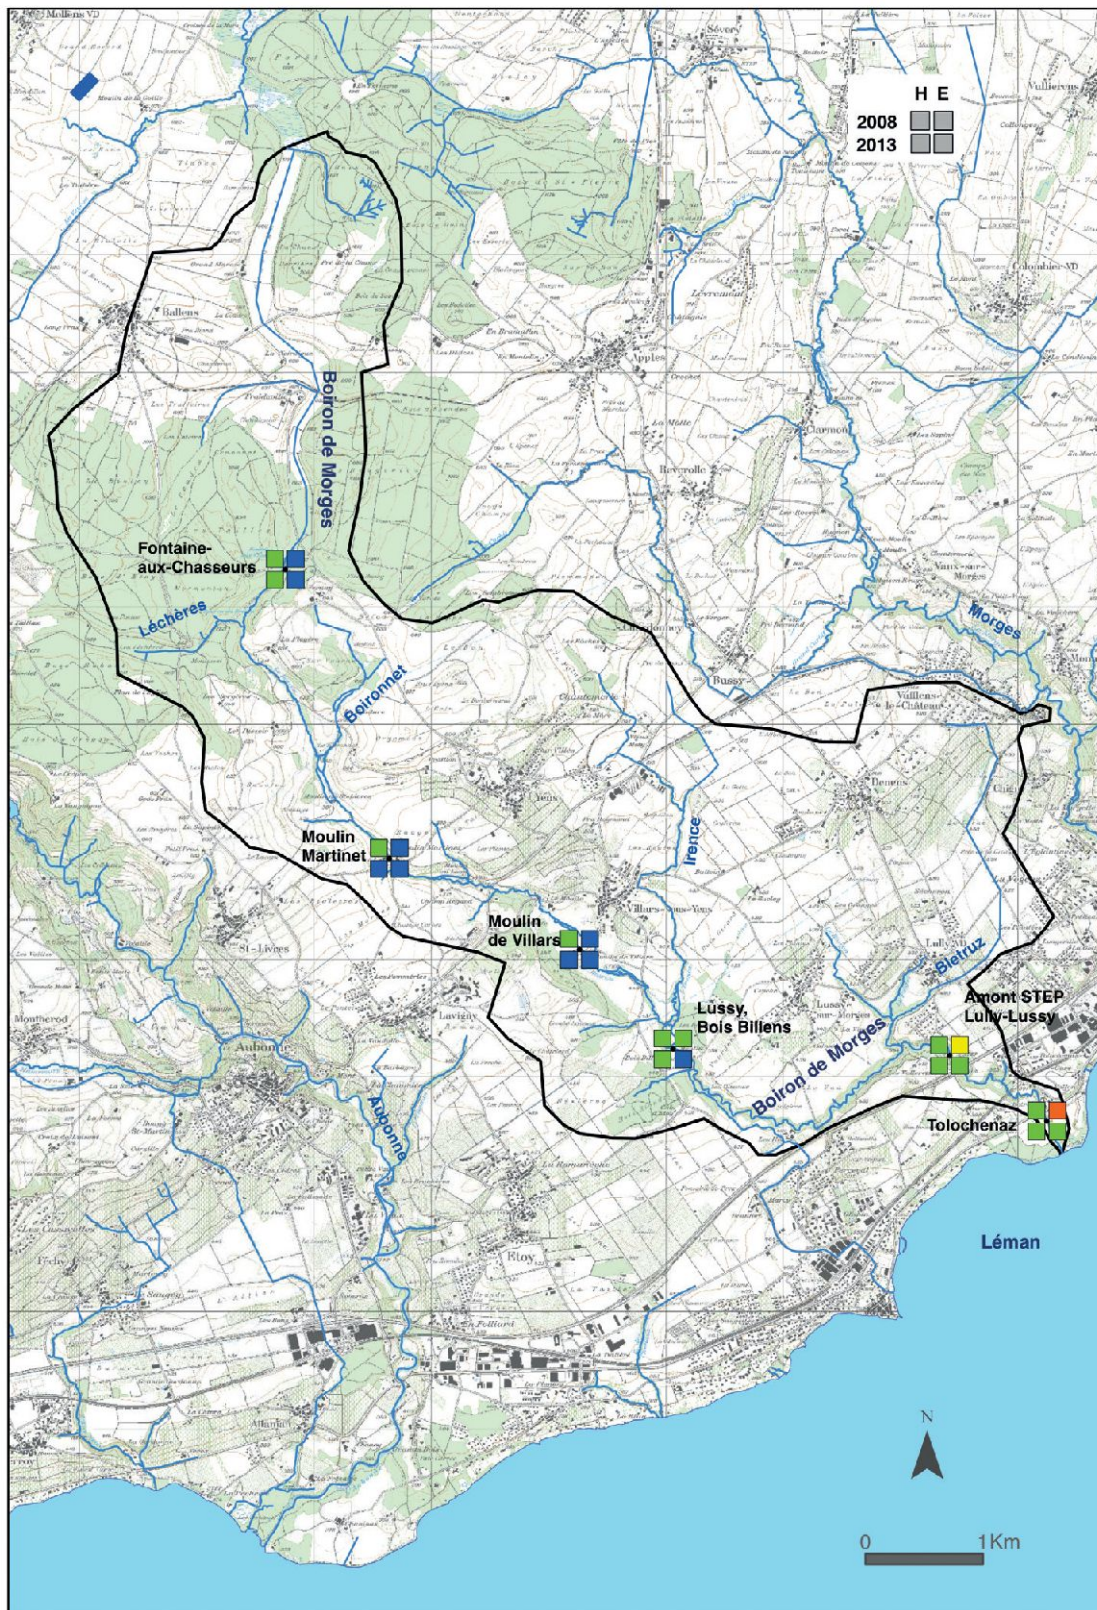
H E
2008
2013

Boiron de Morges

Fontaine-aux-Chasseurs

Lécheres

Boironnet

Morges

Moulin Martinet

Irence

Moulin de Villars

Lussy, Bois Billens

Bietruz

Amont STEP Lully-Lussy

Boiron de Morges

Tolochenaz

Aubonne

Léman

Ballens

Apples

Bussy

Vullierens

Colombier-VD

Clarmont

Reverolle

Vaux-sur-Morges

Vullens-le-Châtel

Denens

Yens

Villars-sous-Yens

Lully

Lussy-sur-Morges

St-Livres

Lavigny

Montherod

Etoy

Allaman

Sévery

N

0

1Km